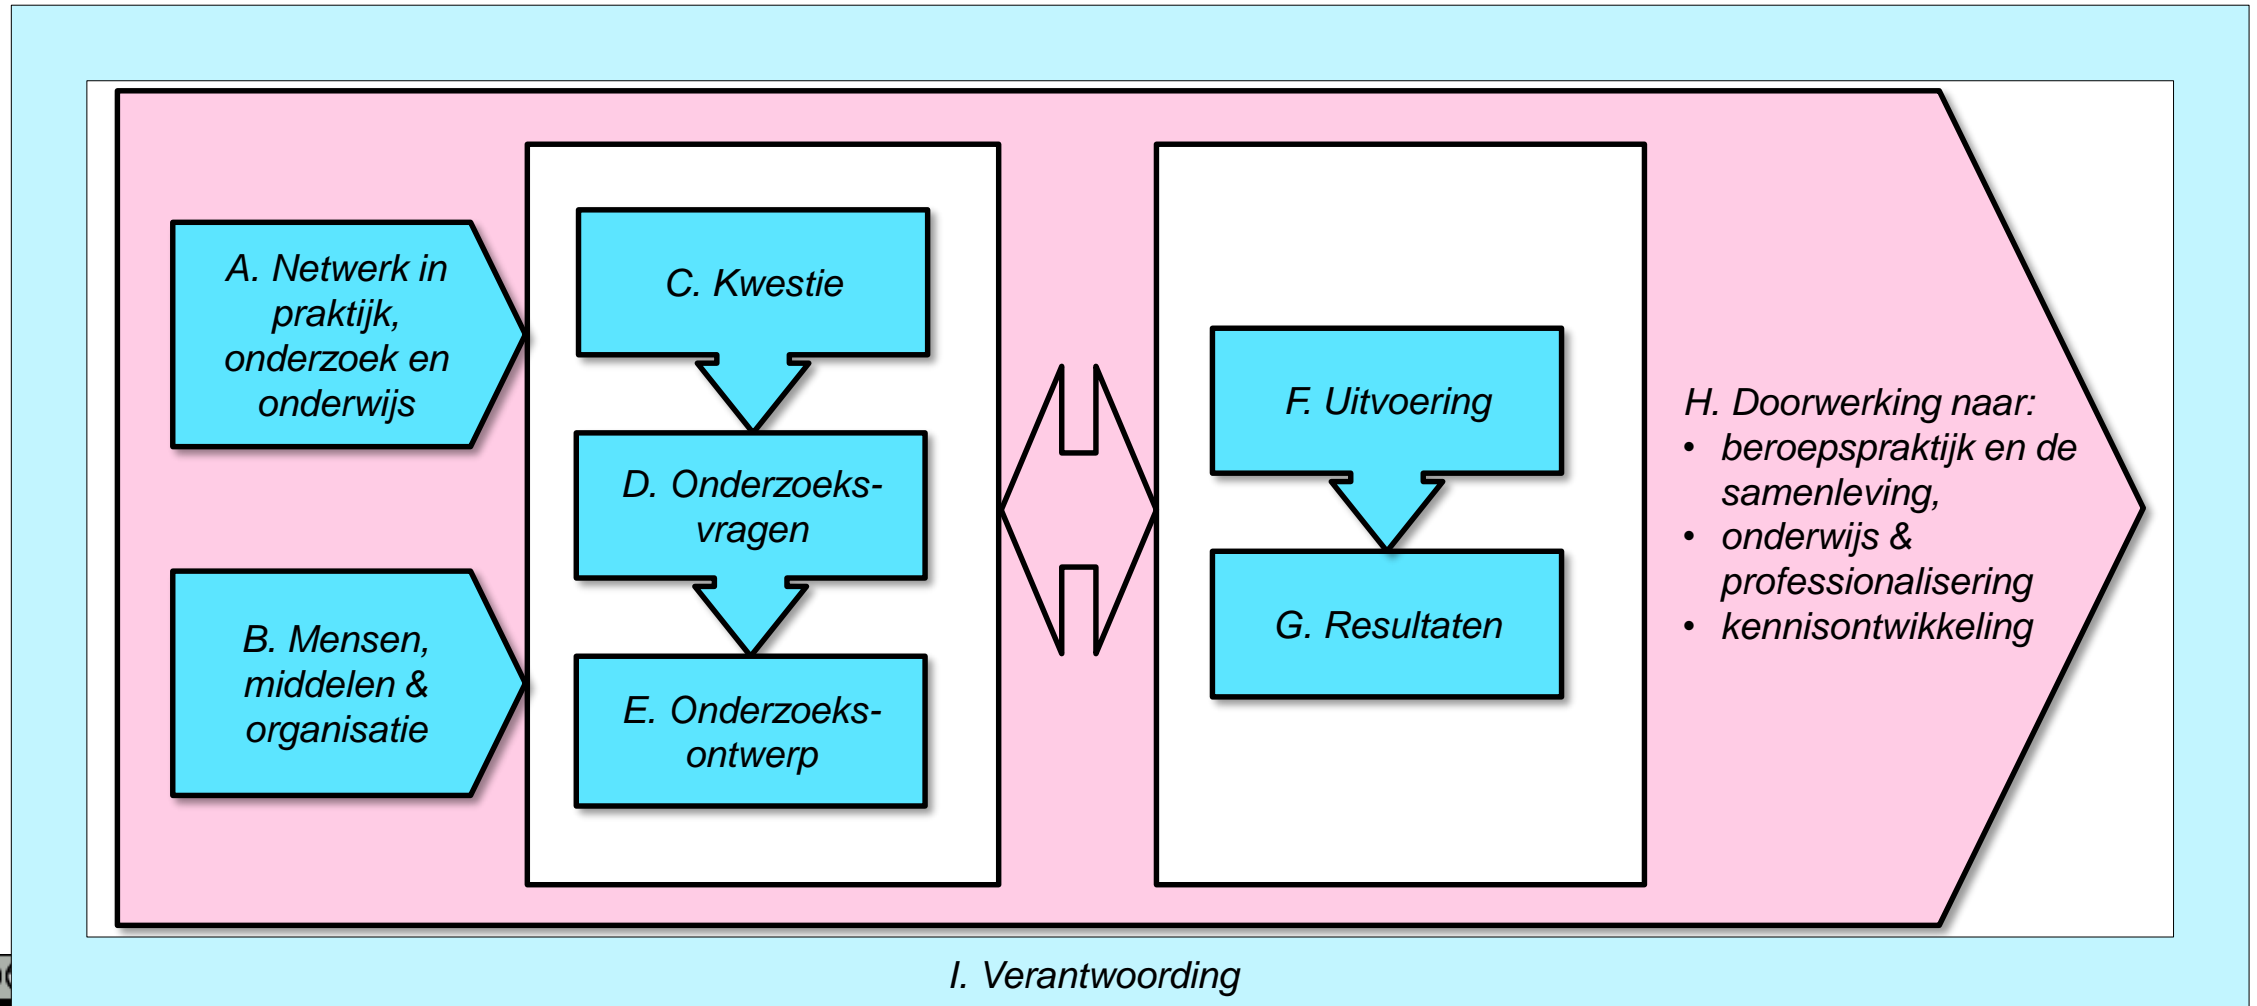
A. Netwerk in praktijk, onderzoek en onderwijs

B. Mensen, middelen & organisatie

C. Kwestie

D. Onderzoeks-vragen

E. Onderzoeks-ontwerp

F. Uitvoering

G. Resultaten

H. Doorwerking naar:
• beroepspraktijk en de samenleving,
• onderwijs & professionalisering
• kennisontwikkeling

I. Verantwoording